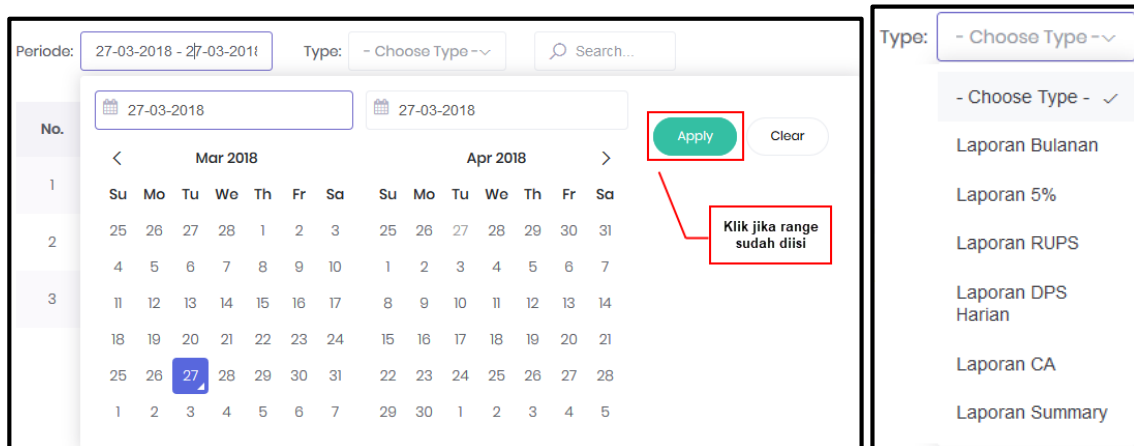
Periode: 27-03-2018 - 27-03-2018

Type: - Choose Type -

Search...

No.

1

2

3

27-03-2018

27-03-2018

Apply

Clear

Klik jika range sudah diisi

Mar 2018

| Su | Mo | Tu | We | Th | Fr | Sa |
|---|---|---|---|---|---|---|
| 25 | 26 | 27 | 28 | 1 | 2 | 3 |
| 4 | 5 | 6 | 7 | 8 | 9 | 10 |
| 11 | 12 | 13 | 14 | 15 | 16 | 17 |
| 18 | 19 | 20 | 21 | 22 | 23 | 24 |
| 25 | 26 | 27 | 28 | 29 | 30 | 31 |
| 1 | 2 | 3 | 4 | 5 | 6 | 7 |

Apr 2018

| Su | Mo | Tu | We | Th | Fr | Sa |
|---|---|---|---|---|---|---|
| 25 | 26 | 27 | 28 | 29 | 30 | 31 |
| 1 | 2 | 3 | 4 | 5 | 6 | 7 |
| 8 | 9 | 10 | 11 | 12 | 13 | 14 |
| 15 | 16 | 17 | 18 | 19 | 20 | 21 |
| 22 | 23 | 24 | 25 | 26 | 27 | 28 |
| 29 | 30 | 1 | 2 | 3 | 4 | 5 |

Type: - Choose Type -

- Choose Type -

Laporan Bulanan

Laporan 5%

Laporan RUPS

Laporan DPS Harian

Laporan CA

Laporan Summary